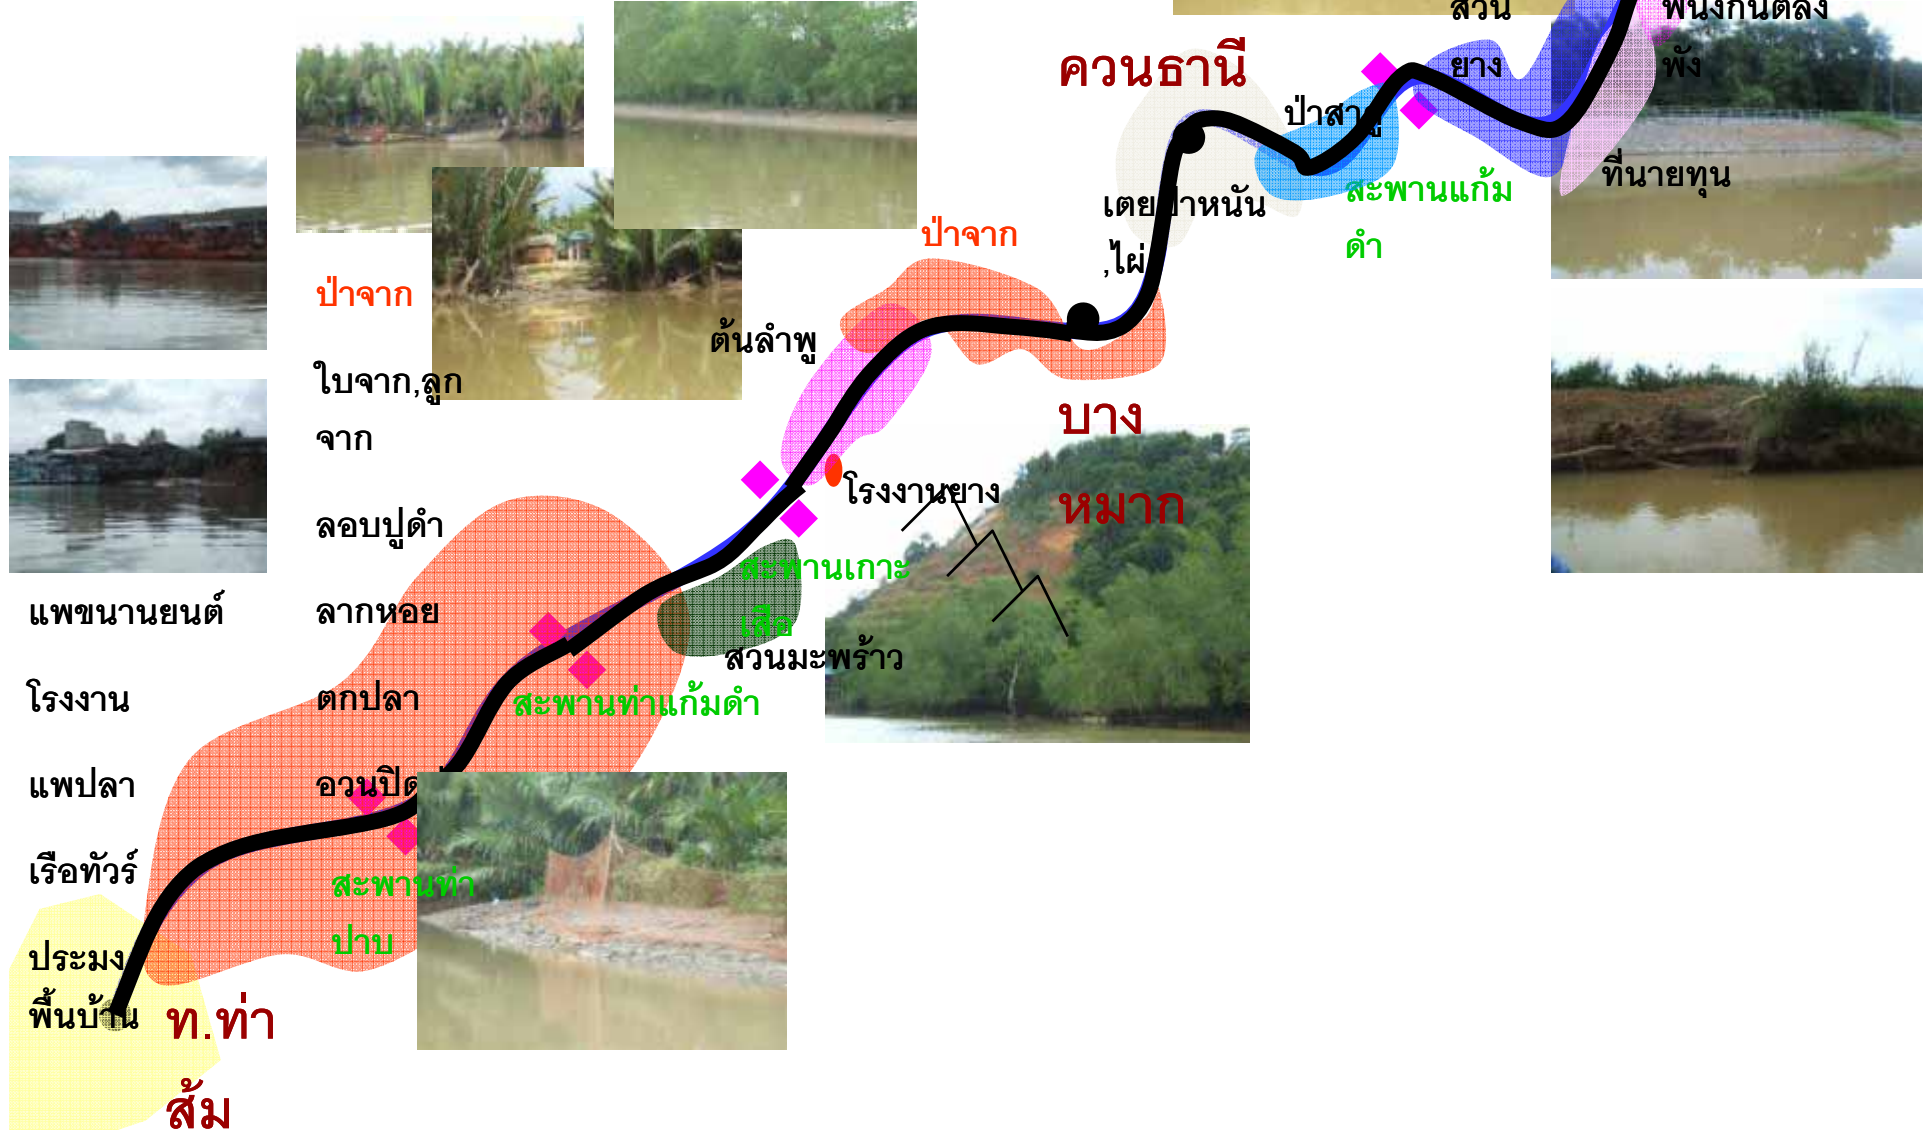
สวน

พนังกันตลิ่ง

พัง

ควนธานี

ยาง

ป่าสาคู

ที่นายทุน

สะพานแก้ม

ดำ

เตยปาหนัน

,ไผ่

ป่าจาก

ป่าจาก

ใบจาก,ลูก

จาก

ต้นลำพู

บาง

หมาก

โรงงานยาง

ลอบปูดำ

ลากหอย

ตกปลา

อวนปิด

สะพานเกาะ

เสือ

สวนมะพร้าว

สะพานท่าแก้มดำ

แพขนานยนต์

โรงงาน

แพปลา

เรือทัวร์

ประมง

พื้นบ้าน

สะพานท่า

ปาบ

ท.ท่า

ส้ม